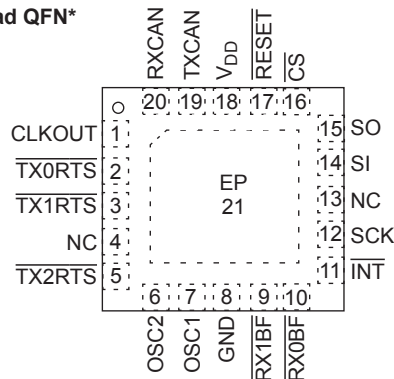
nd QFN*

RXCAN 20
TXCAN 19
$V_{DD}$ 18
$\overline{RESET}$ 17
$\overline{CS}$ 16

CLKOUT 1
$\overline{TX0RTS}$ 2
$\overline{TX1RTS}$ 3
NC 4
$\overline{TX2RTS}$ 5

EP
21

15 SO
14 SI
13 NC
12 SCK
11 $\overline{INT}$

6 OSC2
7 OSC1
8 GND
9 $\overline{RX1BF}$
10 $\overline{RX0BF}$